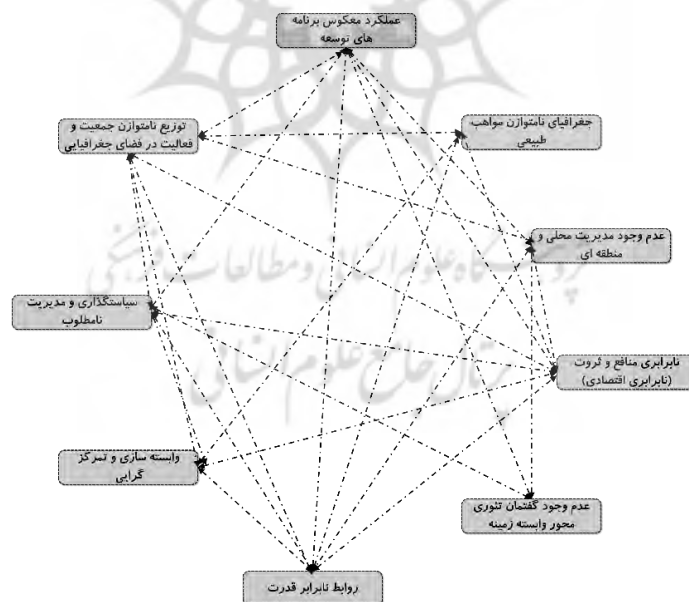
عملکرد معکوس برنامه های توسعه

توزیع ناموزون جمعیت و فعالیت در فضای جغرافیایی

جغرافیای ناموزون مواهب طبیعی

عدم وجود مدیریت محلی و منطقه ای

سیاستگذاری و مدیریت نامطلوب

نابرابری منافع و ثروت (نابرابری اقتصادی)

وابسته سازی و تمرکز گرایی

عدم وجود گفتمان تئوری محور وابسته زمینه

روابط نابرابر قدرت

پژوهشگاه علوم انسانی و مطالعات فرهنگی

پرتال جامع علوم انسانی